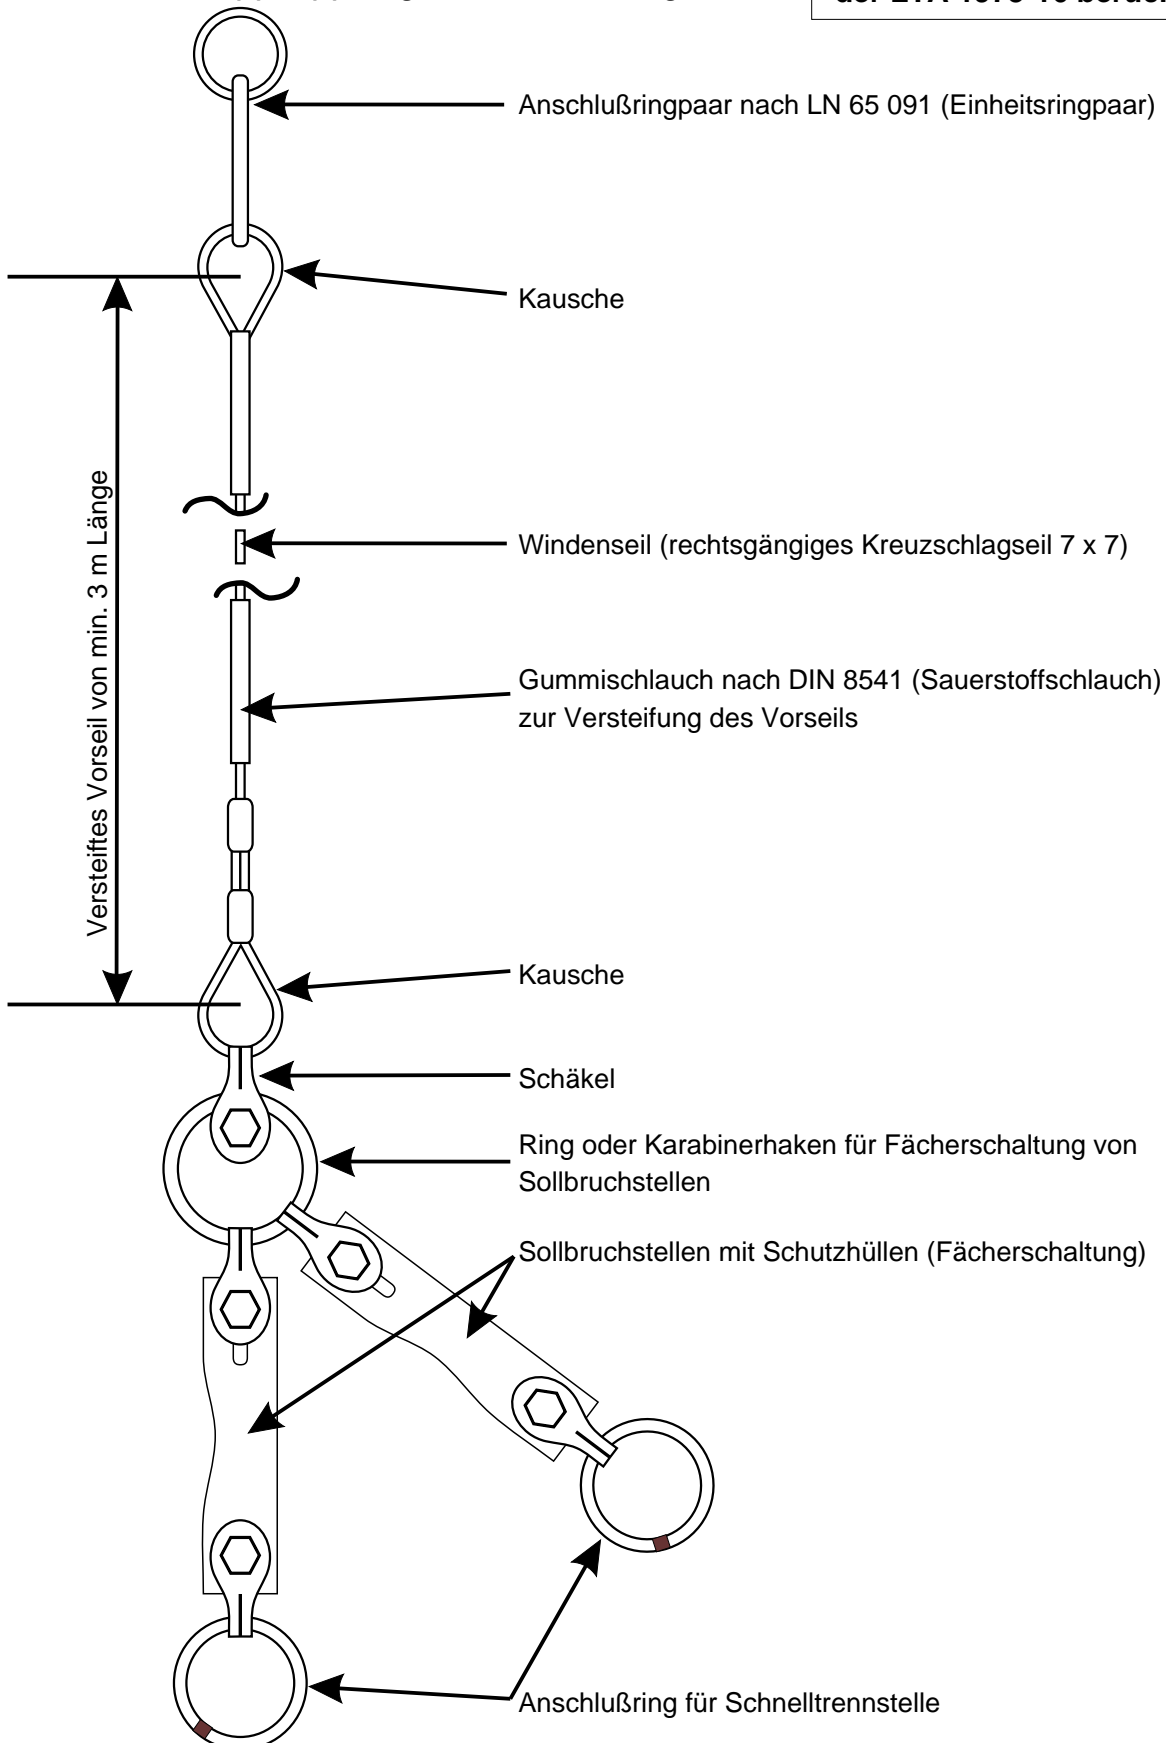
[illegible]

Anschlußringpaar nach LN 65 091 (Einheitsringpaar)

Kausche

Versteiftes Vorseil von min. 3 m Länge

Windenseil (rechtsgängiges Kreuzschlagseil 7 x 7)

Gummischlauch nach DIN 8541 (Sauerstoffschlauch) zur Versteifung des Vorseils

Kausche

Schäkel

Ring oder Karabinerhaken für Fächerschaltung von Sollbruchstellen

Sollbruchstellen mit Schutzhüllen (Fächerschaltung)

Anschlußring für Schnelltrennstelle